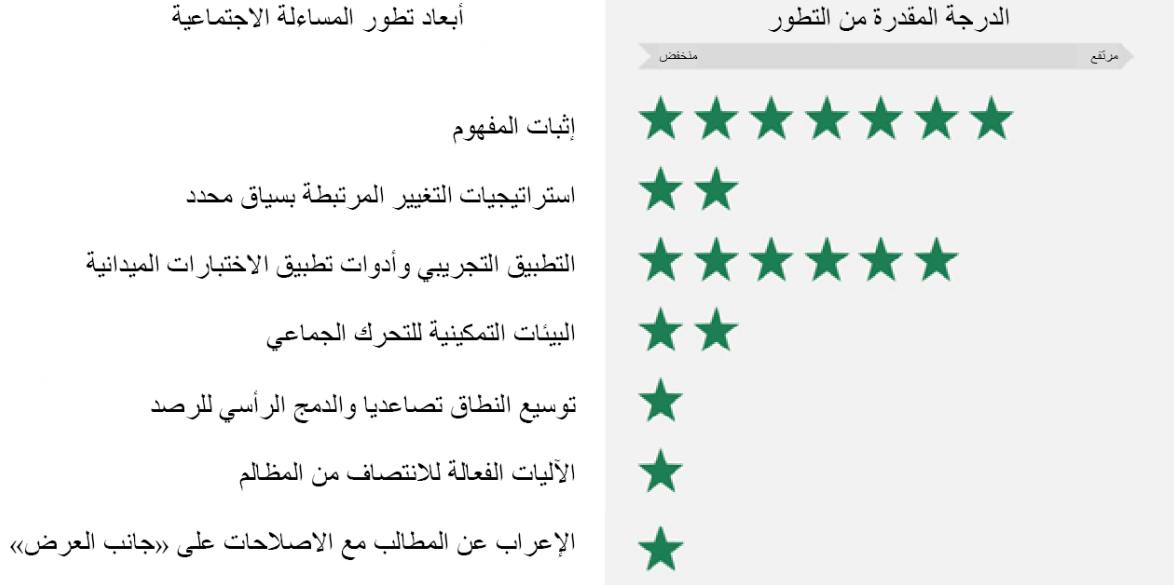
| أبعاد تطور المساءلة الاجتماعية | الدرجة المقدرة من التطور |
|---|---|
| | مرتفع — منخفض |
| إثبات المفهوم | ★★★★★★★ |
| استراتيجيات التغيير المرتبطة بسياق محدد | ★★ |
| التطبيق التجريبي وأدوات تطبيق الاختبارات الميدانية | ★★★★★★ |
| البيئات التمكينية للتحرك الجماعي | ★★ |
| توسيع النطاق تصاعديا والدمج الرأسي للرصد | ★ |
| الآليات الفعالة للانتصاف من المظالم | ★ |
| الإعراب عن المطالب مع الاصلاحات على «جانب العرض» | ★ |